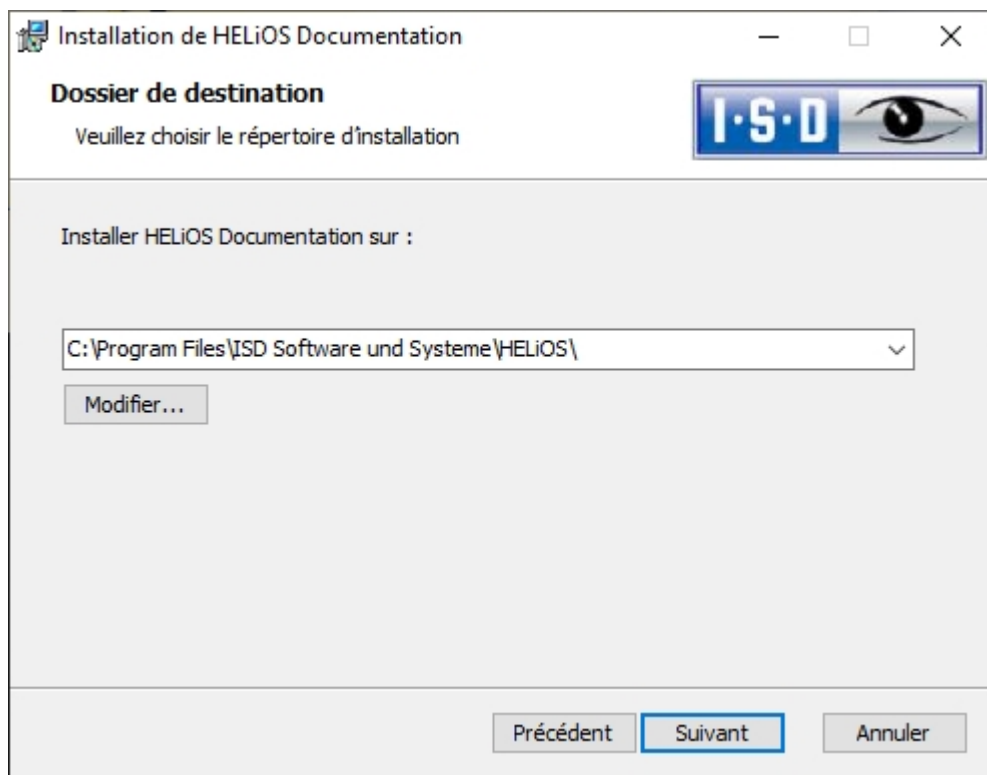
Installation de HELiOS Documentation

Dossier de destination

Veuillez choisir le répertoire d'installation

I·S·D

Installer HELiOS Documentation sur :

C:\Program Files\ISD Software und Systeme\HELiOS\

Modifier...

Précédent

Suivant

Annuler